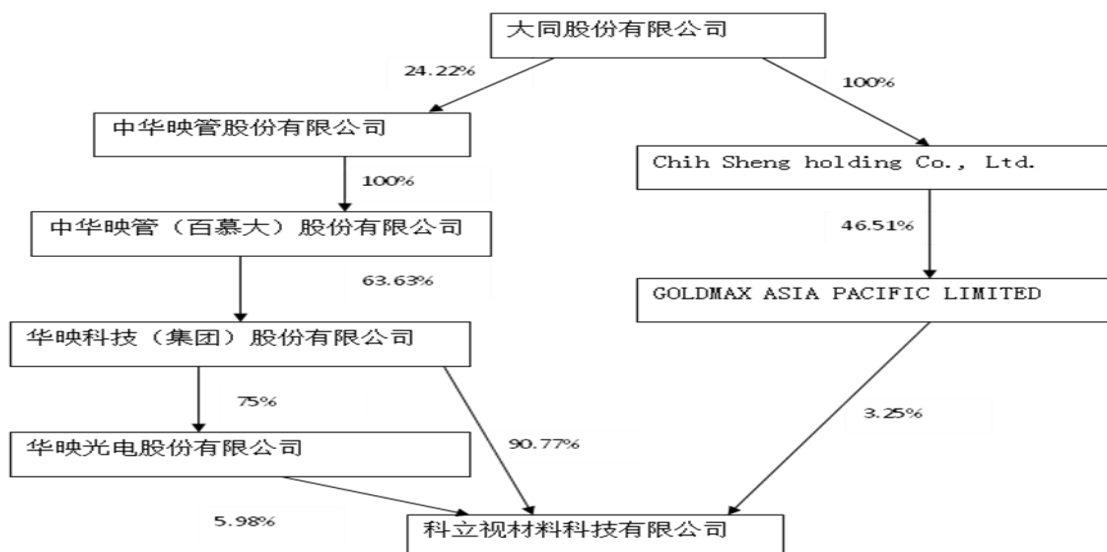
大同股份有限公司

24.22%

100%

中华映管股份有限公司

100%

Chih Sheng holding Co., Ltd.

中华映管（百慕大）股份有限公司

46.51%

63.63%

GOLDMAX ASIA PACIFIC LIMITED

华映科技（集团）股份有限公司

75%

3.25%

华映光电股份有限公司

90.77%

5.98%

科立视材料科技有限公司